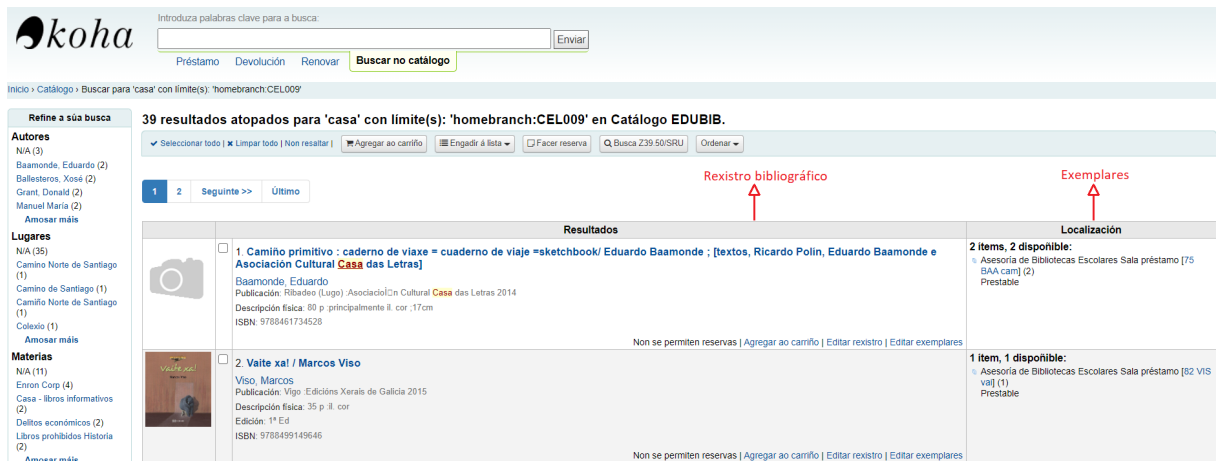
koha

Introduza palabras clave para a busca:

Enviar

Préstamo Devolución Renovar Buscar no catálogo

Inicio › Catálogo › Buscar para 'casa' con límite(s): 'homebranch:CEL009'

Refine a súa busca

Autores
N/A (3)
Baamonde, Eduardo (2)
Ballesteros, Xosé (2)
Grant, Donald (2)
Manuel María (2)
Amosar máis

Lugares
N/A (35)
Camino Norte de Santiago (1)
Camino de Santiago (1)
Camiño Norte de Santiago (1)
Colexio (1)
Amosar máis

Materias
N/A (11)
Enron Corp (4)
Casa - libros informativos (2)
Delitos económicos (2)
Libros prohibidos Historia (2)
Amosar máis

39 resultados atopados para 'casa' con límite(s): 'homebranch:CEL009' en Catálogo EDUBIB.

Seleccionar todo | Limpar todo | Non resaltar | Agregar ao carriño | Engadir á lista | Facer reserva | Busca Z39.50/SRU | Ordenar

1 2 Seguinte >> Último

Rexistro bibliográfico

Exemplares

| | Resultados | Localización |
|---|---|---|
| | 1. Camiño primitivo : caderno de viaxe = cuaderno de viaje =sketchbook/ Eduardo Baamonde ; [textos, Ricardo Polín, Eduardo Baamonde e Asociación Cultural Casa das Letras] Baamonde, Eduardo Publicación: Ribadeo (Lugo) :Asociaci□n Cultural Casa das Letras 2014 Descrición física: 80 p :principalmente il. cor ;17cm ISBN: 9788461734528 Non se permiten reservas \| Agregar ao carriño \| Editar rexistro \| Editar exemplares | 2 items, 2 dispoñible: Asesoría de Bibliotecas Escolares Sala préstamo [75 BAA cam] (2) Prestable |
| Vaite xa! | 2. Vaite xa! / Marcos Viso Viso, Marcos Publicación: Vigo :Edicións Xerais de Galicia 2015 Descrición física: 35 p :il. cor Edición: 1ª Ed ISBN: 9788499149646 Non se permiten reservas \| Agregar ao carriño \| Editar rexistro \| Editar exemplares | 1 item, 1 dispoñible: Asesoría de Bibliotecas Escolares Sala préstamo [82 VIS vai] (1) Prestable |